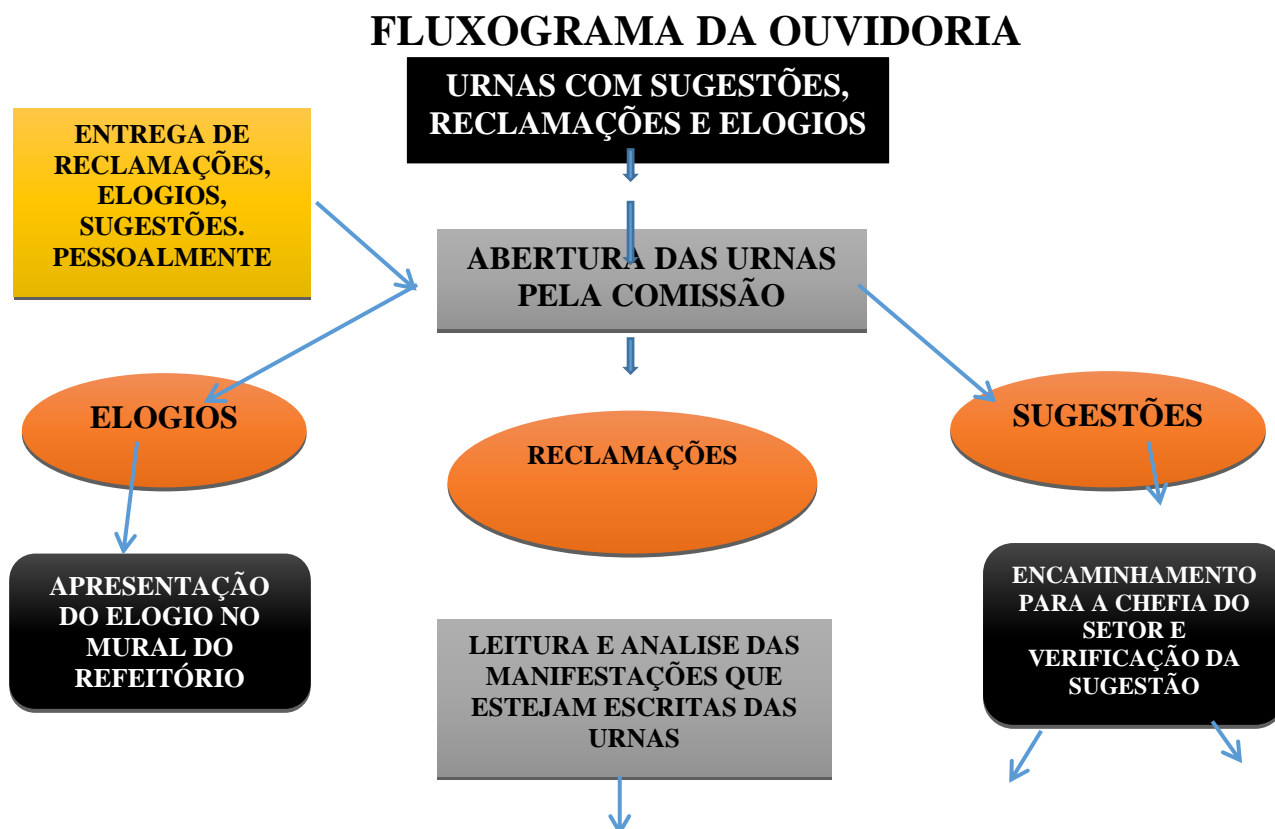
FLUXOGRAMA DA OUVIDORIA

URNAS COM SUGESTÕES, RECLAMAÇÕES E ELOGIOS

ENTREGA DE RECLAMAÇÕES, ELOGIOS, SUGESTÕES. PESSOALMENTE

ABERTURA DAS URNAS PELA COMISSÃO

ELOGIOS

RECLAMAÇÕES

SUGESTÕES

APRESENTAÇÃO DO ELOGIO NO MURAL DO REFEITÓRIO

LEITURA E ANALISE DAS MANIFESTAÇÕES QUE ESTEJAM ESCRITAS DAS URNAS

ENCAMINHAMENTO PARA A CHEFIA DO SETOR E VERIFICAÇÃO DA SUGESTÃO